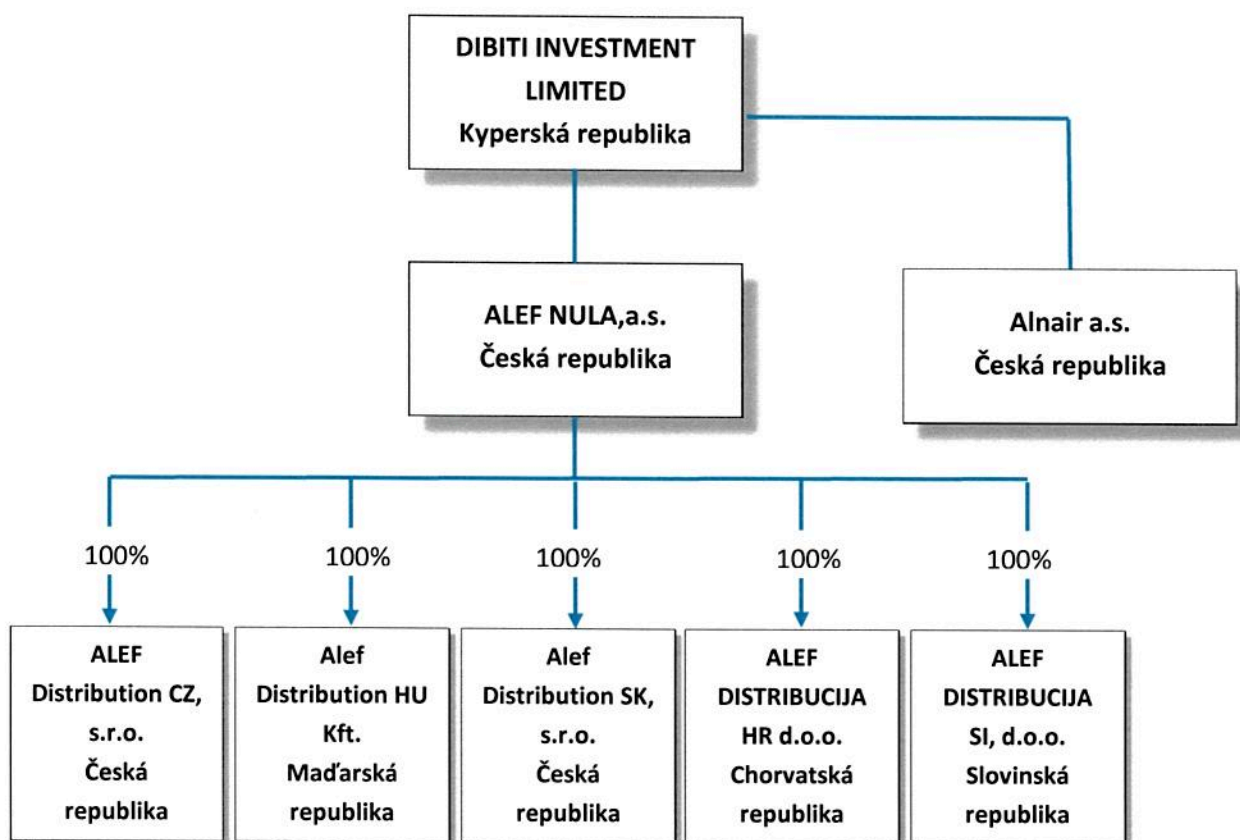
DIBITI INVESTMENT LIMITED
Kyperská republika

ALEF NULA,a.s.
Česká republika

Alnair a.s.
Česká republika

100%

100%

100%

100%

100%

ALEF
Distribution CZ, s.r.o.
Česká republika

Alef
Distribution HU Kft.
Maďarská republika

Alef
Distribution SK, s.r.o.
Česká republika

ALEF
DISTRIBUCIJA HR d.o.o.
Chorvatská republika

ALEF
DISTRIBUCIJA SI, d.o.o.
Slovinská republika